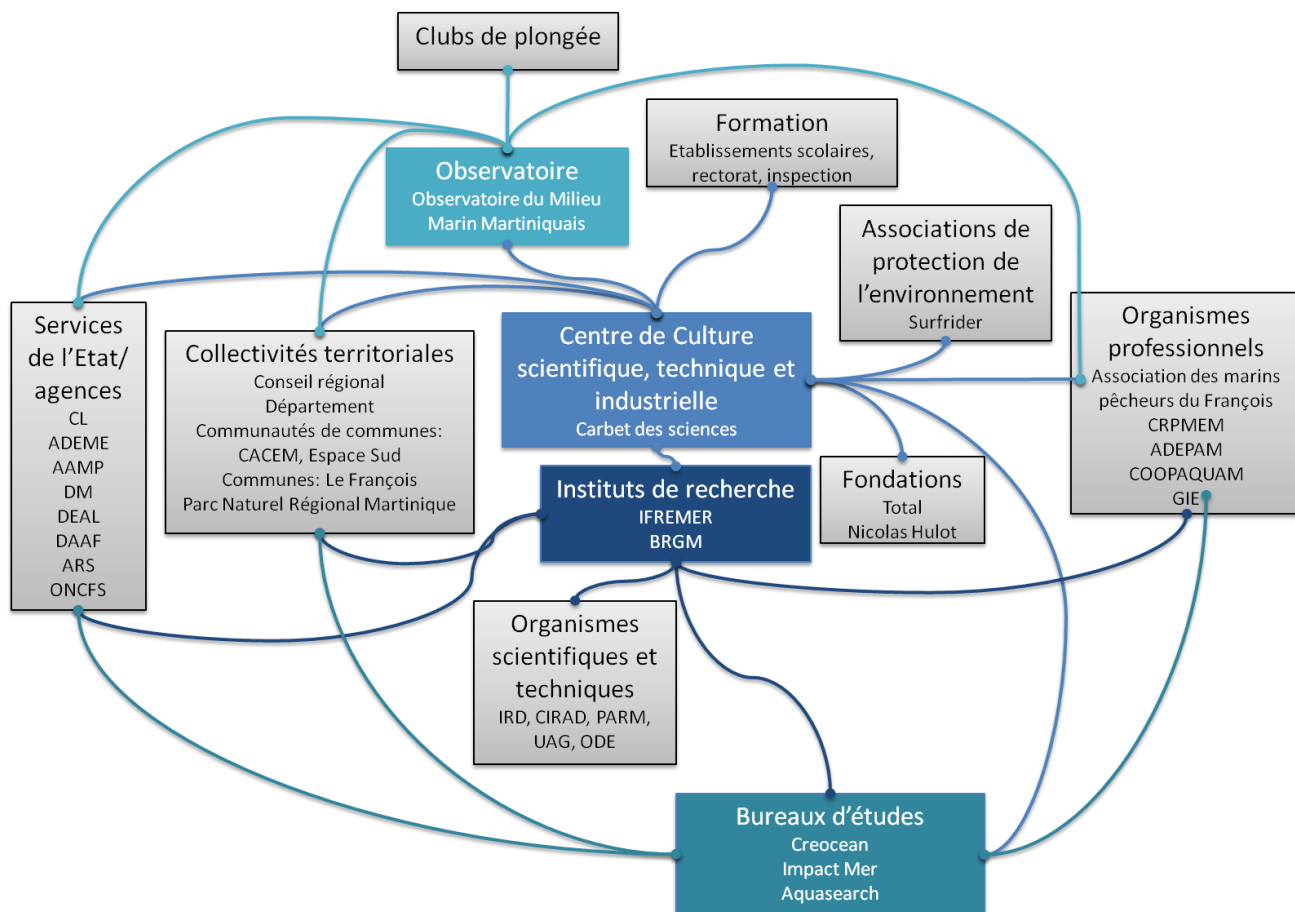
Clubs de plongée

Observatoire
Observatoire du Milieu Marin Martiniquais

Formation
Etablissements scolaires, rectorat, inspection

Associations de protection de l'environnement
Surfrider

Services de l'Etat/ agences
CL
ADEME
AAMP
DM
DEAL
DAAF
ARS
ONCFS

Collectivités territoriales
Conseil régional
Département
Communautés de communes: CACEM, Espace Sud
Communes: Le François
Parc Naturel Régional Martinique

Centre de Culture scientifique, technique et industrielle
Carbet des sciences

Organismes professionnels
Association des marins pêcheurs du François
CRPMEM
ADEPAM
COOPAQUAM
GIE

Instituts de recherche
IFREMER
BRGM

Fondations
Total
Nicolas Hulot

Organismes scientifiques et techniques
IRD, CIRAD, PARM, UAG, ODE

Bureaux d'études
Creocean
Impact Mer
Aquasearch